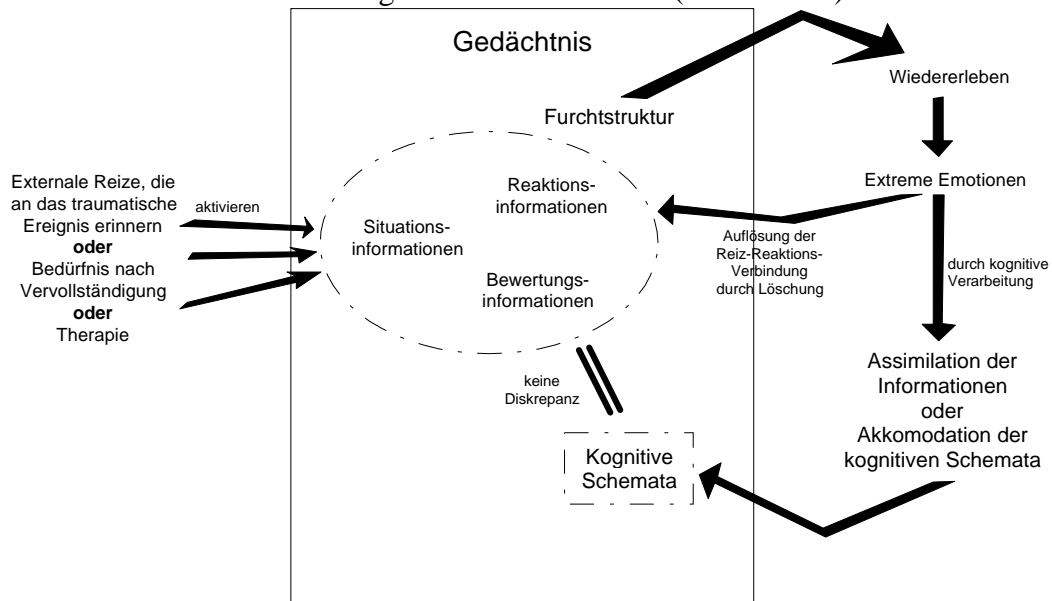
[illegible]

Gedächtnis

Furchtstruktur

Wiedererleben

Extreme Emotionen

Externale Reize, die an das traumatische Ereignis erinnern **oder** Bedürfnis nach Vervollständigung **oder** Therapie

aktivieren

Situations-informationen

Reaktions-informationen

Bewertungs-informationen

Auflösung der Reiz-Reaktions-Verbindung durch Löschung

durch kognitive Verarbeitung

keine Diskrepanz

Kognitive Schemata

Assimilation der Informationen oder Akkomodation der kognitiven Schemata